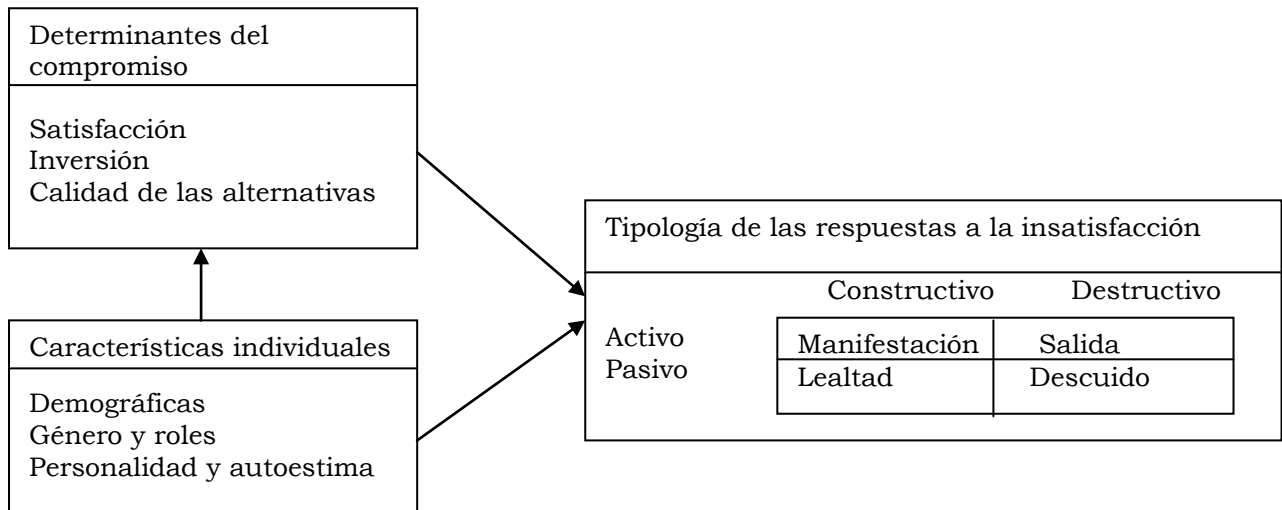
Determinantes del compromiso

Satisfacción
Inversión
Calidad de las alternativas

Características individuales

Demográficas
Género y roles
Personalidad y autoestima

Tipología de las respuestas a la insatisfacción

| | Constructivo | Destructivo |
|---|---|---|
| Activo | Manifestación | Salida |
| Pasivo | Lealtad | Descuido |